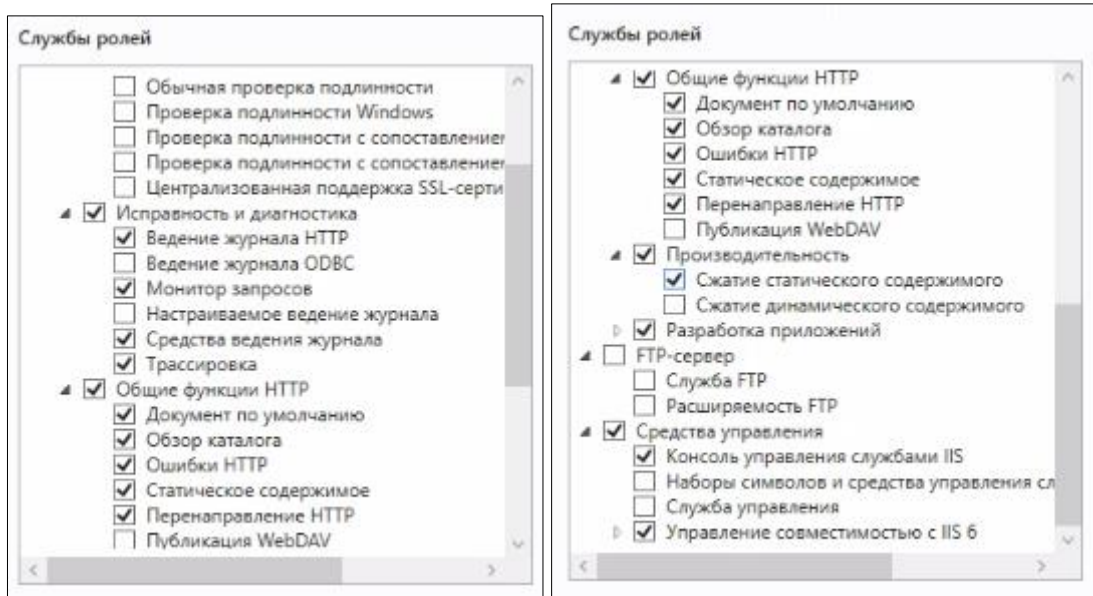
Службы ролей

Обычная проверка подлинности
Проверка подлинности Windows
Проверка подлинности с сопоставлением
Проверка подлинности с сопоставлением
Централизованная поддержка SSL-серти
Исправность и диагностика
Ведение журнала HTTP
Ведение журнала ODBC
Монитор запросов
Настраиваемое ведение журнала
Средства ведения журнала
Трассировка
Общие функции HTTP
Документ по умолчанию
Обзор каталога
Ошибки HTTP
Статическое содержимое
Перенаправление HTTP
Публикация WebDAV

Службы ролей

Общие функции HTTP
Документ по умолчанию
Обзор каталога
Ошибки HTTP
Статическое содержимое
Перенаправление HTTP
Публикация WebDAV
Производительность
Сжатие статического содержимого
Сжатие динамического содержимого
Разработка приложений
FTP-сервер
Служба FTP
Расширяемость FTP
Средства управления
Консоль управления службами IIS
Наборы символов и средства управления сл
Служба управления
Управление совместимостью с IIS 6